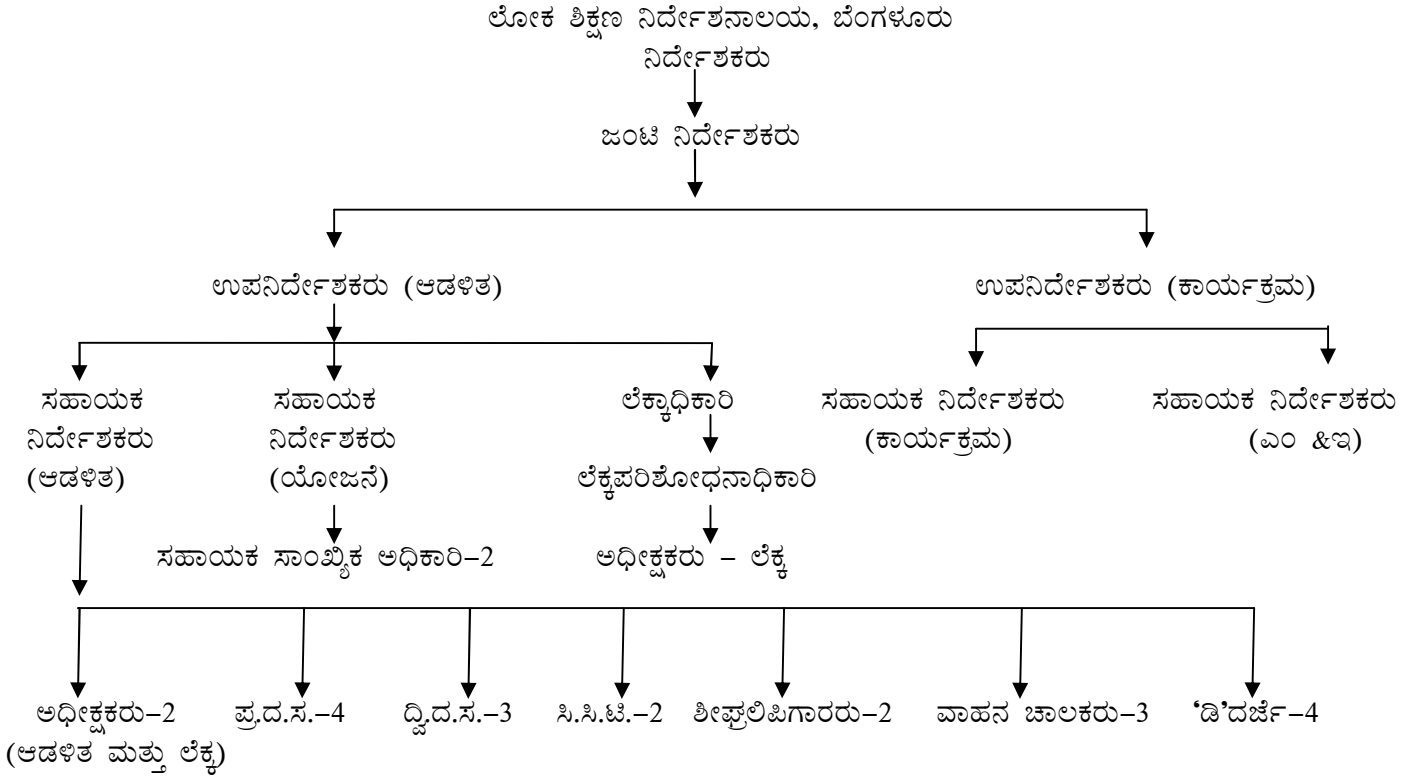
ಲೋಕ ಶಿಕ್ಷಣ ನಿರ್ದೇಶನಾಲಯ, ಬೆಂಗಳೂರು

ನಿರ್ದೇಶಕರು

ಜಂಟಿ ನಿರ್ದೇಶಕರು

ಉಪನಿರ್ದೇಶಕರು (ಆಡಳಿತ)

ಉಪನಿರ್ದೇಶಕರು (ಕಾರ್ಯಕ್ರಮ)

ಸಹಾಯಕ ನಿರ್ದೇಶಕರು (ಆಡಳಿತ)

ಸಹಾಯಕ ನಿರ್ದೇಶಕರು (ಯೋಜನೆ)

ಸಹಾಯಕ ಸಾಂಖ್ಯಿಕ ಅಧಿಕಾರಿ–2

ಲೆಕ್ಕಾಧಿಕಾರಿ

ಲೆಕ್ಕಪರಿಶೋಧನಾಧಿಕಾರಿ

ಅಧೀಕ್ಷಕರು – ಲೆಕ್ಕ

ಸಹಾಯಕ ನಿರ್ದೇಶಕರು (ಕಾರ್ಯಕ್ರಮ)

ಸಹಾಯಕ ನಿರ್ದೇಶಕರು (ಎಂ &ಇ)

ಅಧೀಕ್ಷಕರು–2 (ಆಡಳಿತ ಮತ್ತು ಲೆಕ್ಕ)

ಪ್ರ.ದ.ಸ.–4

ದ್ವಿ.ದ.ಸ.–3

ಸಿ.ಸಿ.ಟಿ.–2

ಶೀಘ್ರಲಿಪಿಗಾರರು–2

ವಾಹನ ಚಾಲಕರು–3

‘ಡಿ’ದರ್ಜೆ–4